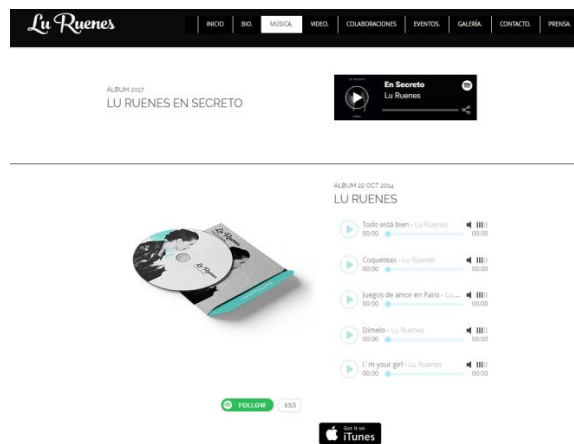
Lu Ruenes

INICIO | BIO. | MUSICA. | VIDEO. | COLABORACIONES | EVENTOS. | GALERÍA. | CONTACTO. | PRENSA.

ALBUM 2017
LU RUENES EN SECRETO

En Secreto
Lu Ruenes

ALBUM 22 OCT 2014
LU RUENES

Todo está bien - Lu Ruenes
00:00 00:00

Coqueteas - Lu Ruenes
00:00 00:00

Juegos de amor en Paris - Lu ...
00:00 00:00

Dímelo - Lu Ruenes
00:00 00:00

I´m your girl - Lu Ruenes
00:00 00:00

Lu Ruenes

FOLLOW 153

Get it on iTunes